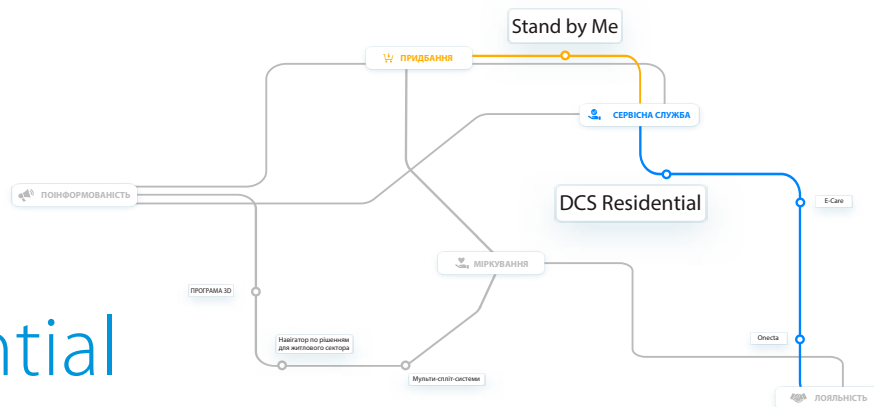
Stand by Me

ПРИДБАННЯ

СЕРВІСНА СЛУЖБА

ПОІНФОРМОВАНІСТЬ

DCS Residential

E-Care

МІРКУВАННЯ

ПРОГРАМА 3D

ntial

Навігатор по рішенням для житлового сектора

Onecta

Мульти-спліт-системи

ЛОЯЛЬНІСТЬ